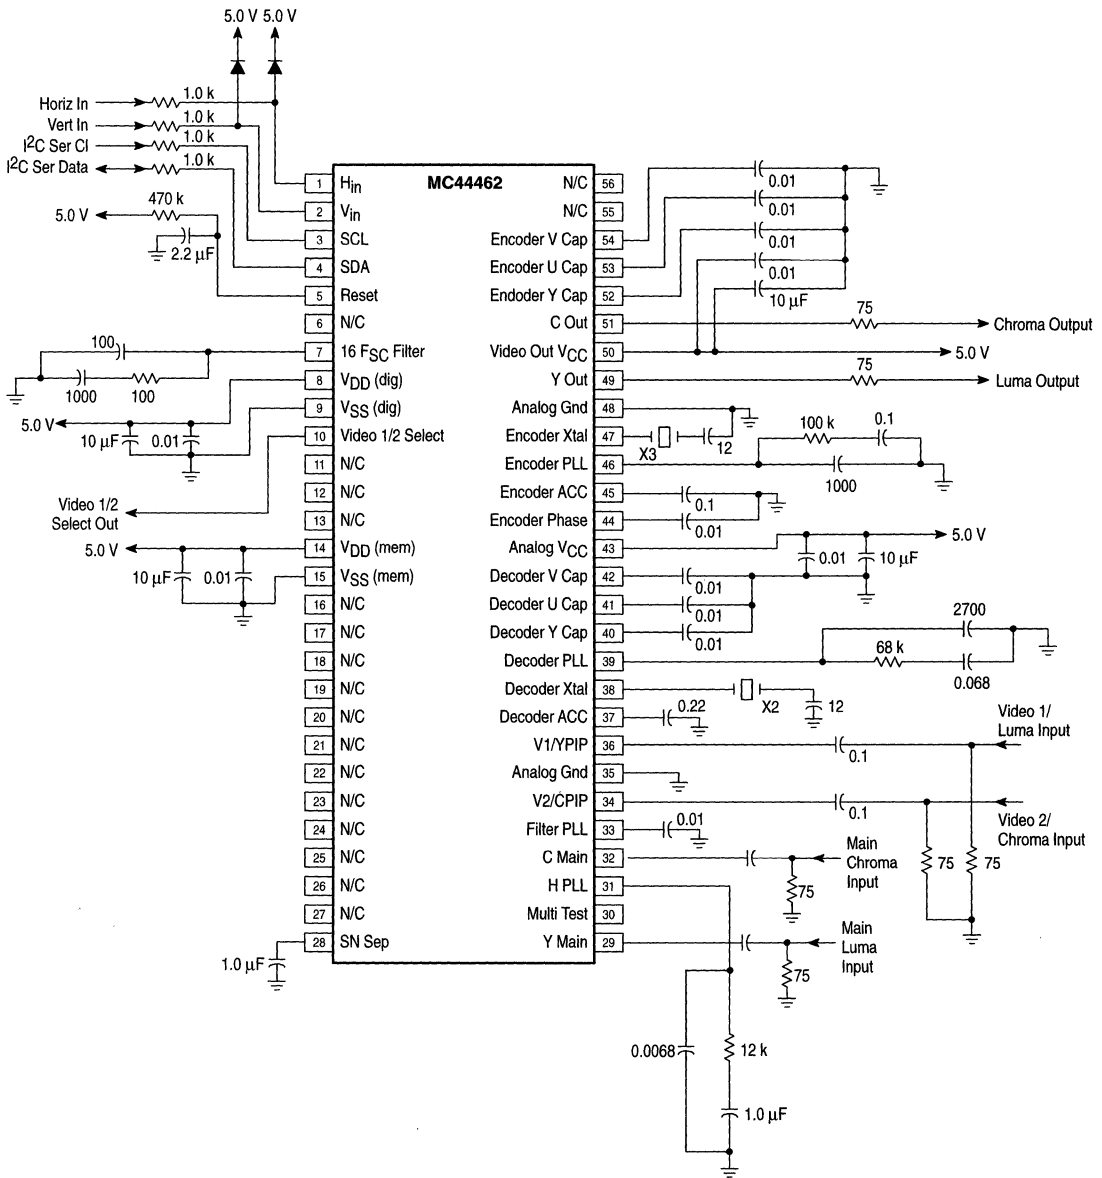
5.0 V 5.0 V

Horiz In 1.0 k
Vert In 1.0 k
$I^2C$ Ser Cl 1.0 k
$I^2C$ Ser Data 1.0 k
5.0 V 470 k
2.2 μF

MC44462

1 $H_{in}$
2 $V_{in}$
3 SCL
4 SDA
5 Reset
6 N/C
7 16 $F_{SC}$ Filter
8 $V_{DD}$ (dig)
9 $V_{SS}$ (dig)
10 Video 1/2 Select
11 N/C
12 N/C
13 N/C
14 $V_{DD}$ (mem)
15 $V_{SS}$ (mem)
16 N/C
17 N/C
18 N/C
19 N/C
20 N/C
21 N/C
22 N/C
23 N/C
24 N/C
25 N/C
26 N/C
27 N/C
28 SN Sep

N/C 56
N/C 55
Encoder V Cap 54
Encoder U Cap 53
Endoder Y Cap 52
C Out 51
Video Out $V_{CC}$ 50
Y Out 49
Analog Gnd 48
Encoder Xtal 47
Encoder PLL 46
Encoder ACC 45
Encoder Phase 44
Analog $V_{CC}$ 43
Decoder V Cap 42
Decoder U Cap 41
Decoder Y Cap 40
Decoder PLL 39
Decoder Xtal 38
Decoder ACC 37
V1/YPIP 36
Analog Gnd 35
V2/CPIP 34
Filter PLL 33
C Main 32
H PLL 31
Multi Test 30
Y Main 29

100
1000 100
5.0 V
10 μF 0.01
Video 1/2 Select Out
5.0 V
10 μF 0.01
1.0 μF

0.01
0.01
0.01
0.01
10 μF
75 Chroma Output
5.0 V
75 Luma Output
X3 12
100 k 0.1
1000
0.1
0.01
5.0 V
0.01 10 μF
0.01
0.01
0.01
2700
68 k
0.068
X2 12
0.22
Video 1/ Luma Input
0.1
0.1
Video 2/ Chroma Input
0.01
Main Chroma Input
75
75 75
Main Luma Input
75
0.0068 12 k
1.0 μF